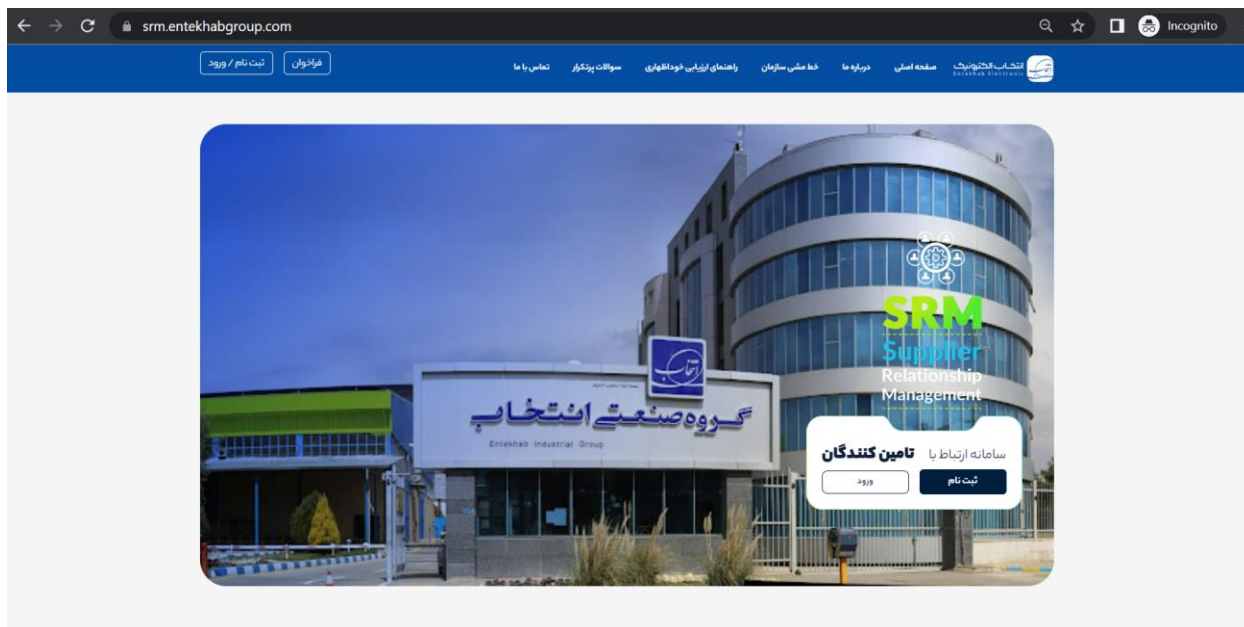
srm.entekhabgroup.com

Incognito

انتخاب الکترونیک
Entekhab Electronic

صفحه اصلی درباره ما خط مشی سازمان راهنمای ارزیابی خوداظهاری سوالات پرتکرار تماس با ما

فراخوان ثبت نام / ورود

گروه صنعتی انتخاب
Entekhab Industrial Group

SRM
Supplier
Relationship
Management

سامانه ارتباط با تامین کنندگان

ثبت نام
ورود